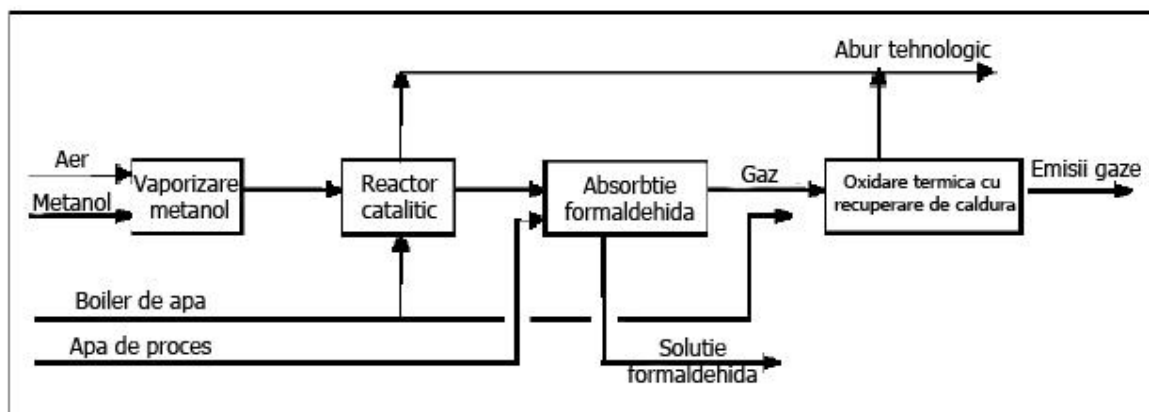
Abur tehnologic

Aer

Metanol

Vaporizare metanol

Reactor catalitic

Absorbtie formaldehida

Gaz

Oxidare termica cu recuperare de caldura

Emisii gaze

Boiler de apa

Apa de proces

Solutie formaldehida